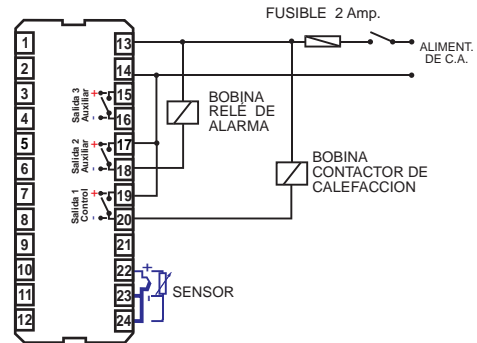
FUSIBLE 2 Amp.

ALIMENT. DE C.A.

1
2
3
4
5
6
7
8
9
10
11
12

13
14
Salida 3 Auxiliar
+
-
15
16
Salida 2 Auxiliar
+
-
17
18
Salida 1 Control
+
-
19
20
21
22
23
24

BOBINA RELÉ DE ALARMA

BOBINA CONTACTOR DE CALEFACCION

+
-
SENSOR